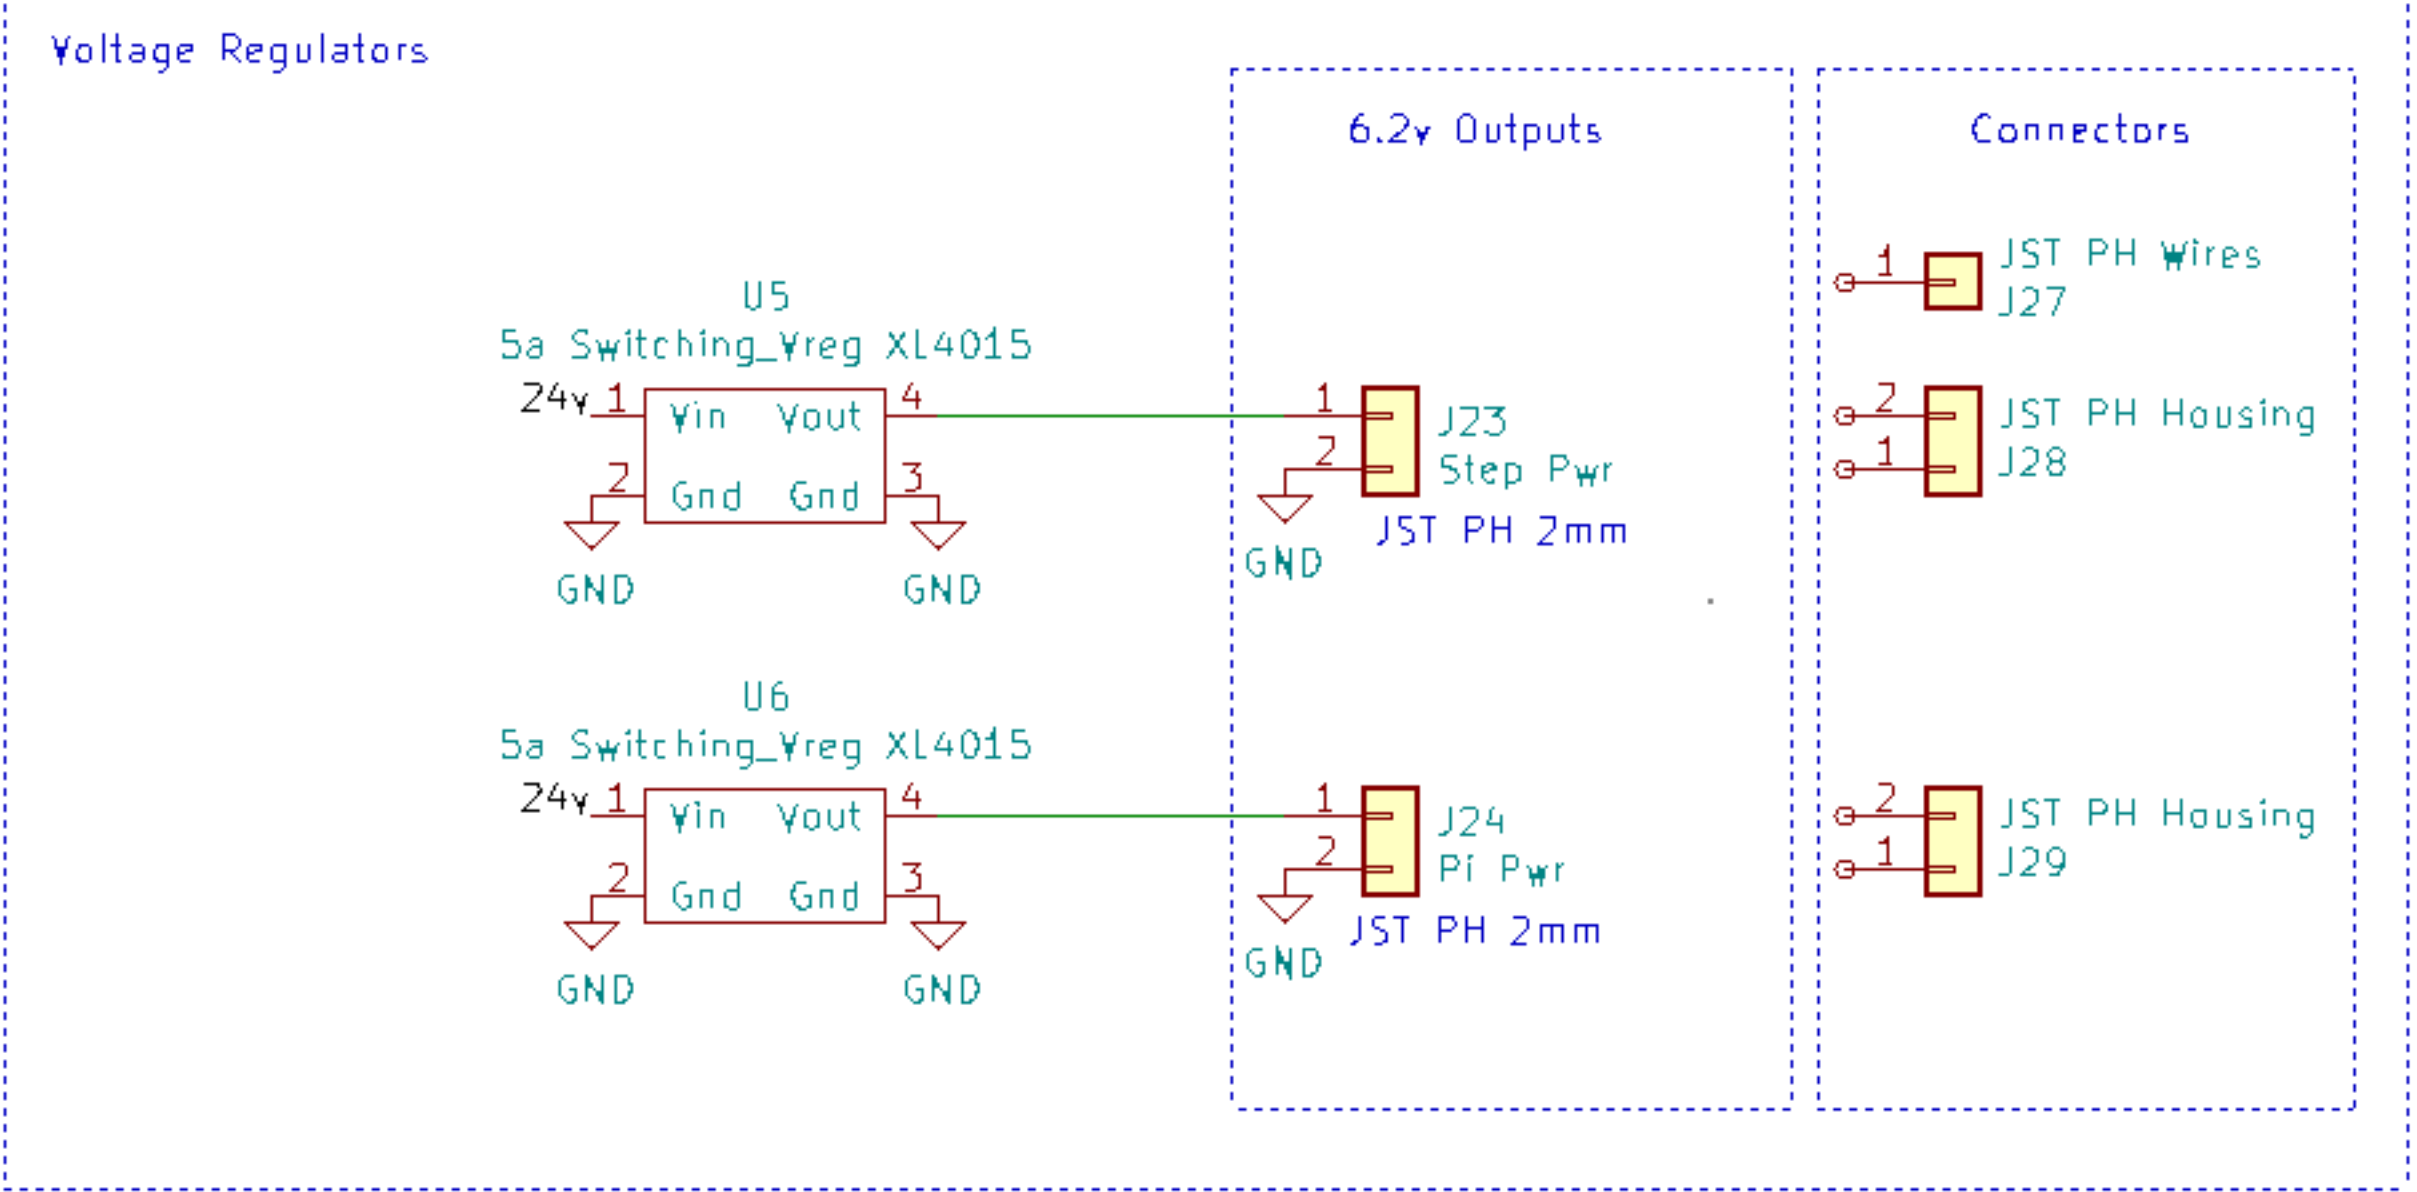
Voltage Regulators

U5
5a Switching_Vreg XL4015
24v 1 Vin Vout 4
2 Gnd Gnd 3
GND GND

U6
5a Switching_Vreg XL4015
24v 1 Vin Vout 4
2 Gnd Gnd 3
GND GND

6.2v Outputs

1 J23
2 Step Pwr
JST PH 2mm
GND

1 J24
2 Pi Pwr
JST PH 2mm
GND

Connectors

1 JST PH Wires
J27

2 JST PH Housing
1 J28

2 JST PH Housing
1 J29